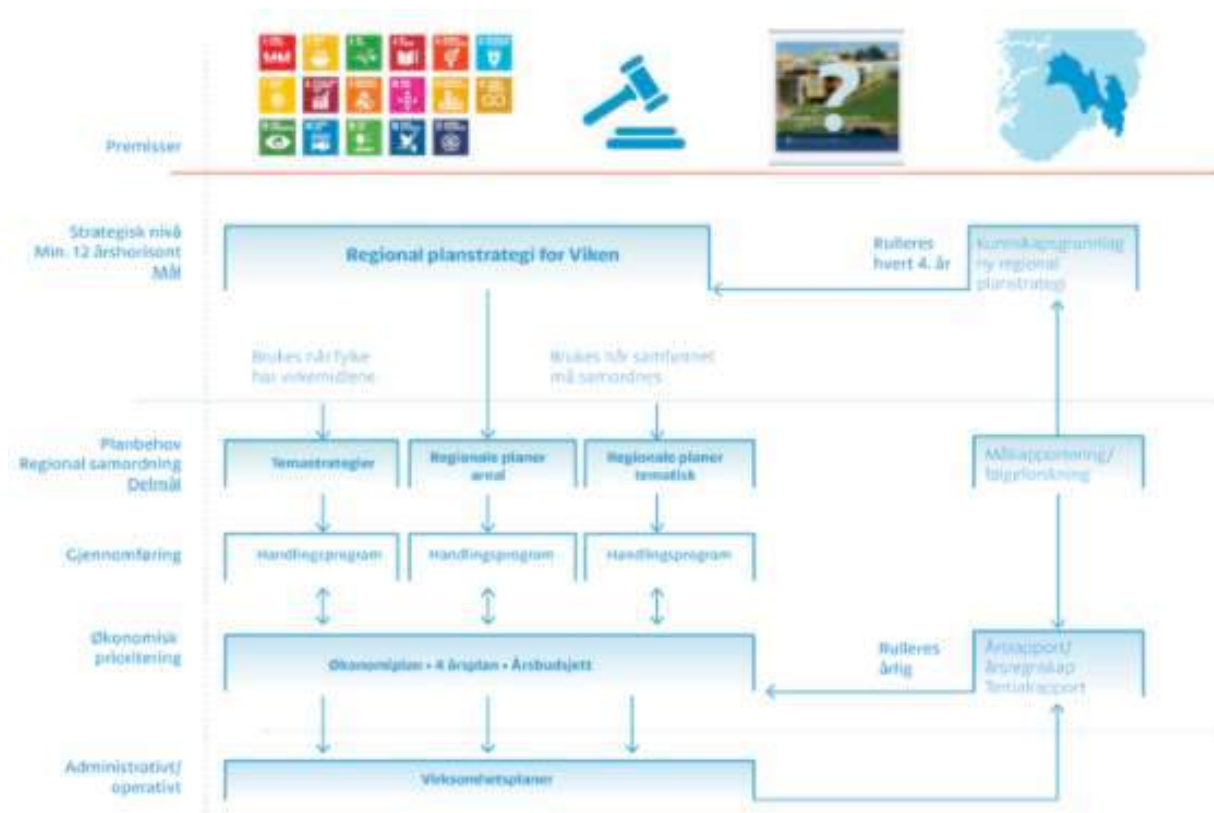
Premisser

Strategisk nivå
Min. 12 årshorisont
Mål

Regional planstrategi for Viken

Rulleres hvert 4. år

Kunnskapsgrunnlag ny regional planstrategi

Brukes når fylke har virkemidlene

Brukes når samfunnet må samordnes

Planbehov
Regional samordning
Delmål

Temastrategier

Regionale planer areal

Regionale planer tematisk

Målrapportering/ følgeforskning

Gjennomføring

Handlingsprogram

Handlingsprogram

Handlingsprogram

Økonomisk prioritering

Økonomiplan • 4 årsplan • Årsbudsjett

Rulleres årlig

Årsrapport/ årsregnskap Tertialrapport

Administrativt/ operativt

Virksomhetsplaner